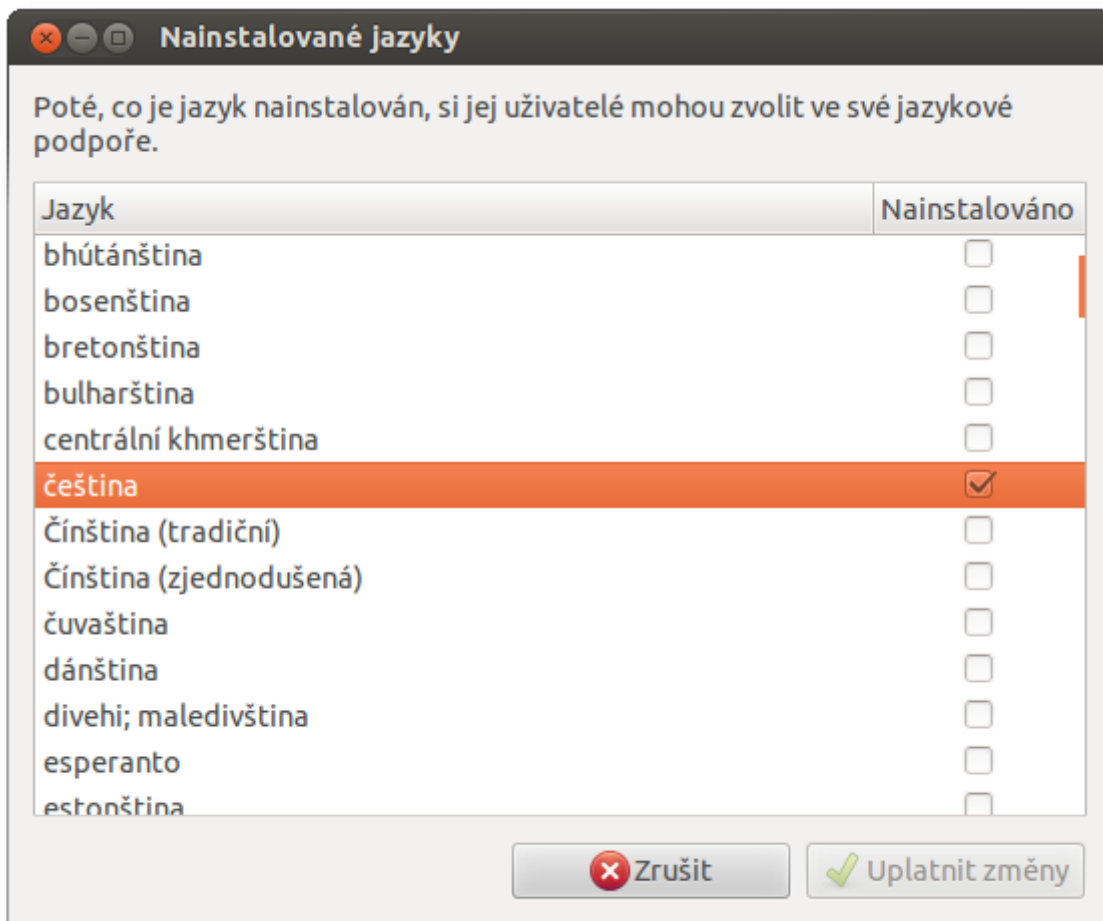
Nainstalované jazyky

Poté, co je jazyk nainstalován, si jej uživatelé mohou zvolit ve své jazykové podpoře.

| Jazyk | Nainstalováno |
|---|---|
| bhútánština | ☐ |
| bosenština | ☐ |
| bretonština | ☐ |
| bulharština | ☐ |
| centrální khmerština | ☐ |
| čeština | ☑ |
| Čínština (tradiční) | ☐ |
| Čínština (zjednodušená) | ☐ |
| čuvaština | ☐ |
| dánština | ☐ |
| divehi; maledivština | ☐ |
| esperanto | ☐ |
| estonština | ☐ |

Zrušit
Uplatnit změny